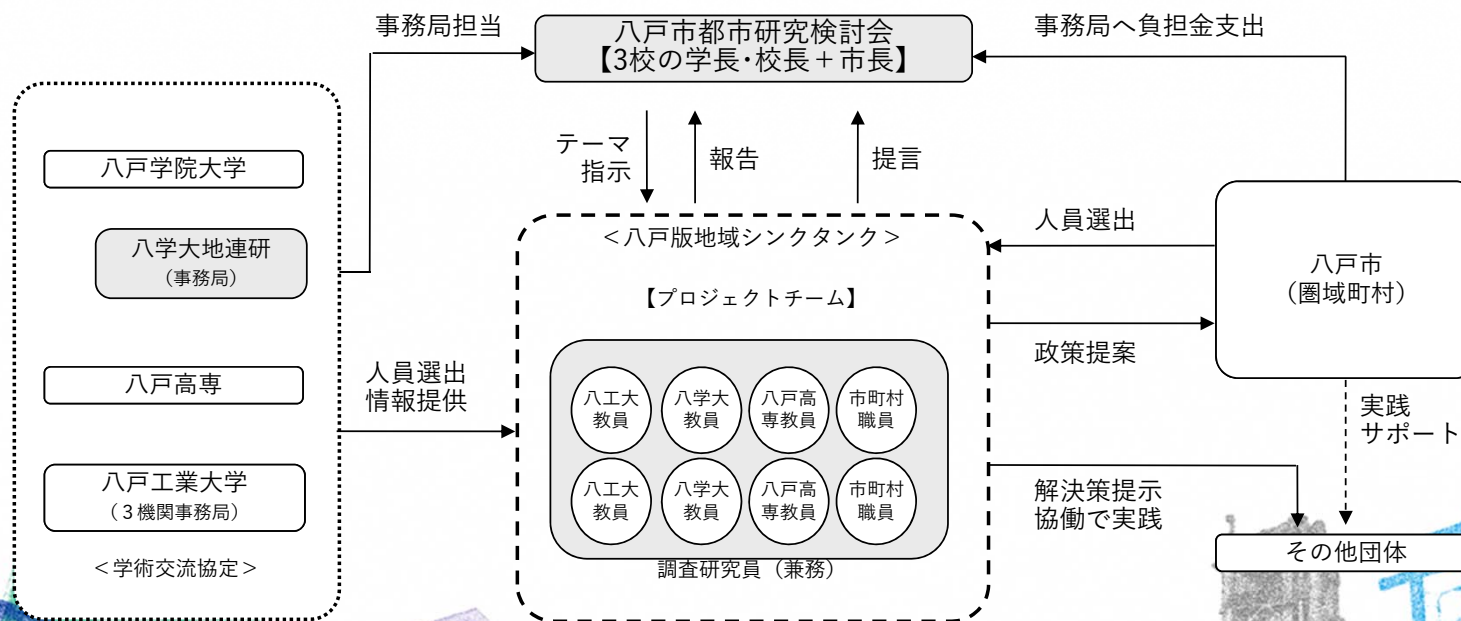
事務局担当

八戸市都市研究検討会
【3校の学長･校長＋市長】

事務局へ負担金支出

八戸学院大学

八学大地連研
（事務局）

八戸高専

八戸工業大学
（３機関事務局）

＜学術交流協定＞

テーマ
指示

報告

提言

人員選出
情報提供

＜八戸版地域シンクタンク＞

【プロジェクトチーム】

八工大
教員

八学大
教員

八戸高
専教員

市町村
職員

八工大
教員

八学大
教員

八戸高
専教員

市町村
職員

調査研究員（兼務）

人員選出

政策提案

解決策提示
協働で実践

八戸市
（圏域町村）

実践
サポート

その他団体